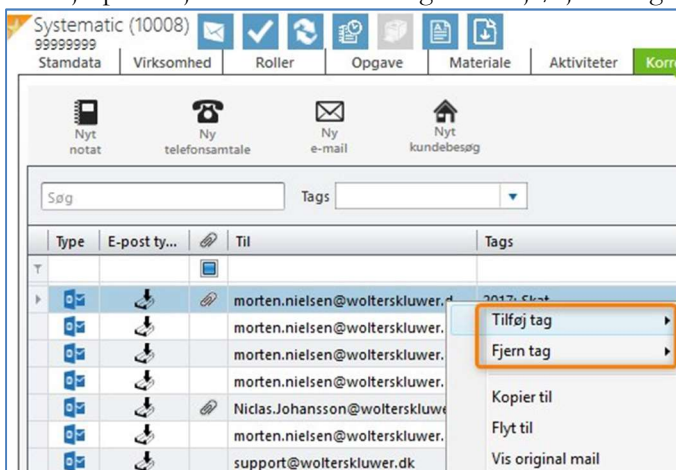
Systematic (10008)
99999999

Stamdata | Virksomhed | Roller | Opgave | Materiale | Aktiviteter | Korr

Nyt notat
Ny telefonsamtale
Ny e-mail
Nyt kundebesøg

Søg
Tags

| Type | E-post ty... | | Til | Tags |
|---|---|---|---|---|
| | | | morten.nielsen@wolterskluwer.d | 2017: Skat |
| | | | morten.nielsen@wolterskluwer. | |
| | | | morten.nielsen@wolterskluwer. | |
| | | | morten.nielsen@wolterskluwer. | |
| | | | Niclas.Johansson@wolterskluwe | |
| | | | morten.nielsen@wolterskluwer. | |
| | | | support@wolterskluwer.dk | |

Tilføj tag
Fjern tag
Kopier til
Flyt til
Vis original mail